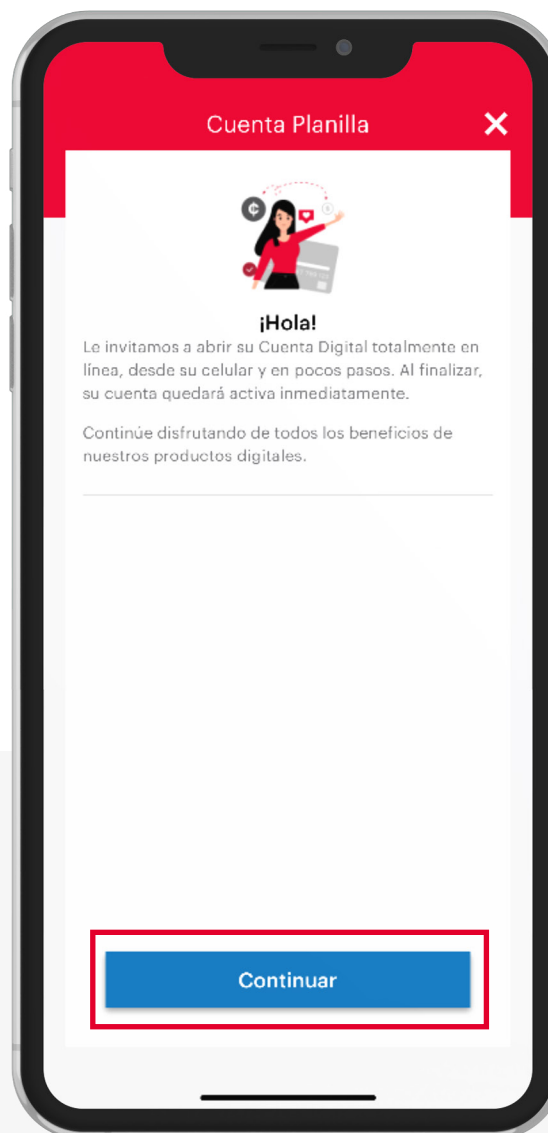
Cuenta Planilla

¡Hola!

Le invitamos a abrir su Cuenta Digital totalmente en línea, desde su celular y en pocos pasos. Al finalizar, su cuenta quedará activa inmediatamente.

Continúe disfrutando de todos los beneficios de nuestros productos digitales.

Continuar